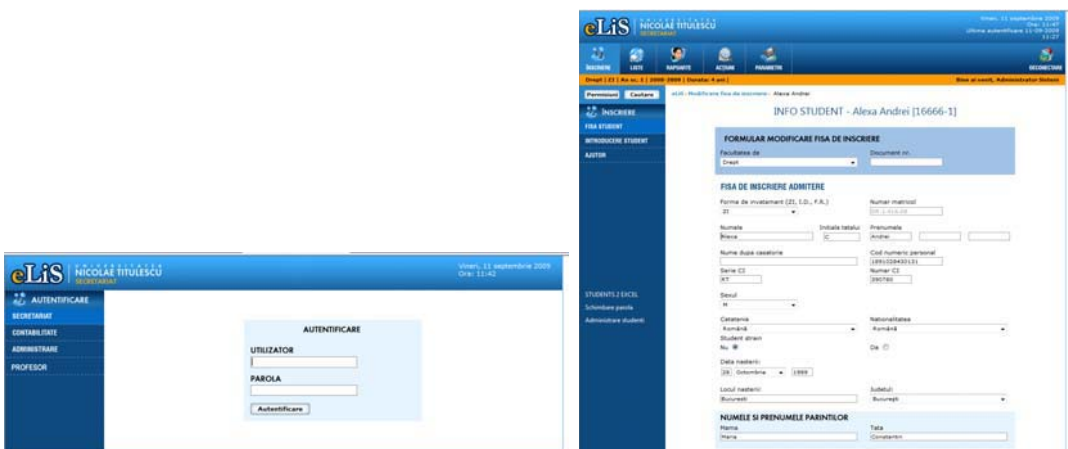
eLiS UNIVERSITATEA NICOLAE TITULESCU SECRETARIAT

Vineri, 11 septembrie 2009
Ora: 11:42

AUTENTIFICARE
SECRETARIAT
CONTABILITATE
ADMINISTRARE
PROFESOR

AUTENTIFICARE
UTILIZATOR
PAROLA
Autentificare

eLiS UNIVERSITATEA NICOLAE TITULESCU SECRETARIAT

Vineri, 11 septembrie 2009
Ora: 11:47
Ultima autentificare 11-09-2009 11:27

INSCRIERE LISTE RAPOARTE ACTIUNI PARAMETRII DECONECTARE

Drept | ZI | An sc. 1 | 2008-2009 | Durata: 4 ani |
Bine ai venit, Administrator Sistem

Permisiuni Cautare
eLiS - Modificare fisa de inscriere - Alexa Andrei

INSCRIERE
FISA STUDENT
INTRODUCERE STUDENT
AJUTOR

STUDENTS 2 EXCEL
Schimbare parola
Administrare studenti

INFO STUDENT - Alexa Andrei [16666-1]

FORMULAR MODIFICARE FISA DE INSCRIERE
Facultatea de
Drept
Document nr.

FISA DE INSCRIERE ADMITERE
Forma de invatamant (ZI, I.D., F.R.)
ZI
Numar matricol
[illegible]
Numele
Alexa
Initiala tatalui
C
Prenumele
Andrei
Nume dupa casatorie
Cod numeric personal
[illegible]
Serie CI
KT
Numar CI
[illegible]
Sexul
M
Cetatenia
Română
Nationalitatea
Română
Student strain
Nu
Da
Data nasterii:
26 Octombrie 1989
Locul nasterii
Bucuresti
Judetul
Bucureşti

NUMELE SI PRENUMELE PARINTILOR
Mama
Maria
Tata
Constantin